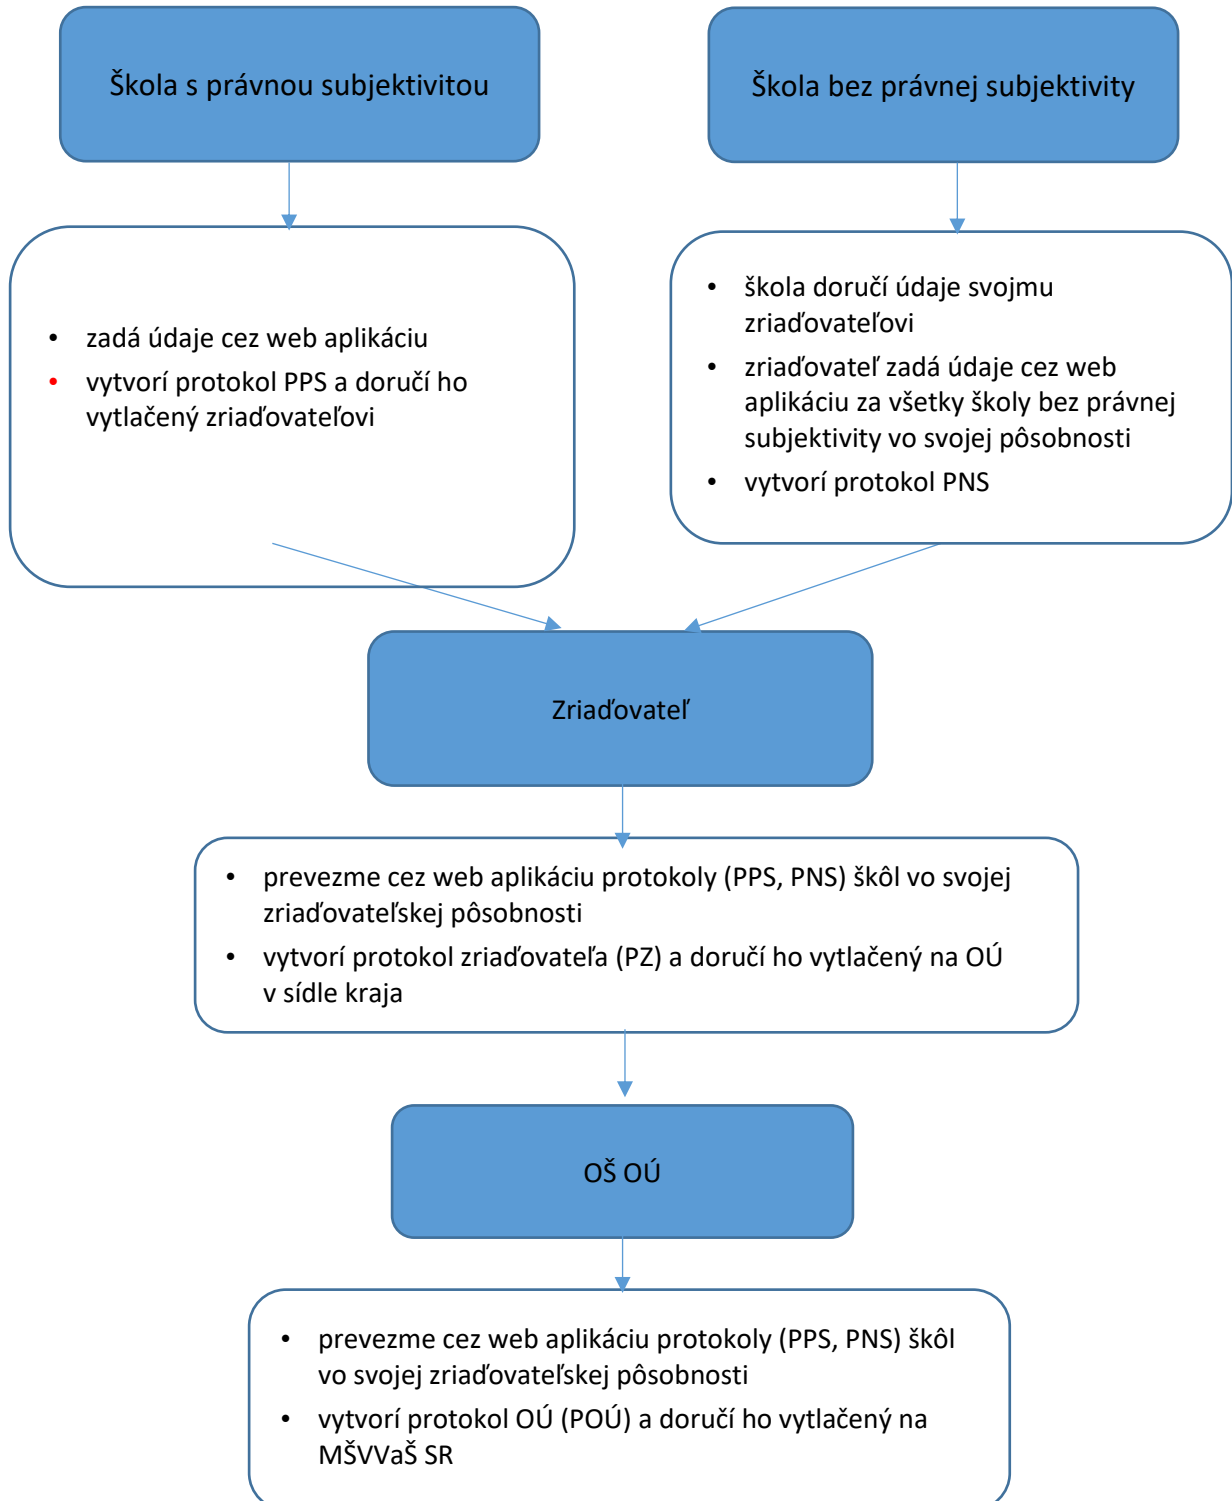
Škola s právnou subjektivitou

Škola bez právnej subjektivity

- zadá údaje cez web aplikáciu
- vytvorí protokol PPS a doručí ho vytlačený zriaďovateľovi

- škola doručí údaje svojmu zriaďovateľovi
- zriaďovateľ zadá údaje cez web aplikáciu za všetky školy bez právnej subjektivity vo svojej pôsobnosti
- vytvorí protokol PNS

Zriaďovateľ

- prevezme cez web aplikáciu protokoly (PPS, PNS) škôl vo svojej zriaďovateľskej pôsobnosti
- vytvorí protokol zriaďovateľa (PZ) a doručí ho vytlačený na OÚ v sídle kraja

OŠ OÚ

- prevezme cez web aplikáciu protokoly (PPS, PNS) škôl vo svojej zriaďovateľskej pôsobnosti
- vytvorí protokol OÚ (POÚ) a doručí ho vytlačený na MŠVVaŠ SR